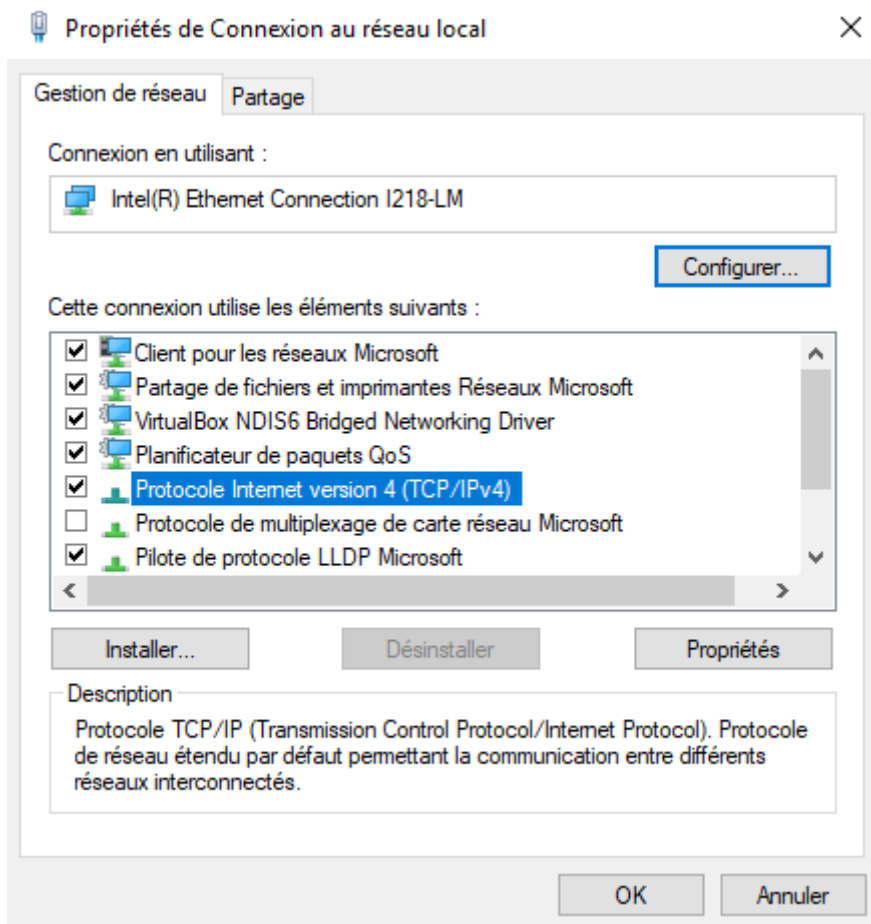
Propriétés de Connexion au réseau local

Gestion de réseau | Partage

Connexion en utilisant :

Intel(R) Ethernet Connection I218-LM

Configurer...

Cette connexion utilise les éléments suivants :

Client pour les réseaux Microsoft
Partage de fichiers et imprimantes Réseaux Microsoft
VirtualBox NDIS6 Bridged Networking Driver
Planificateur de paquets QoS
Protocole Internet version 4 (TCP/IPv4)
Protocole de multiplexage de carte réseau Microsoft
Pilote de protocole LLDP Microsoft

Installer... | Désinstaller | Propriétés

Description

Protocole TCP/IP (Transmission Control Protocol/Internet Protocol). Protocole de réseau étendu par défaut permettant la communication entre différents réseaux interconnectés.

OK | Annuler